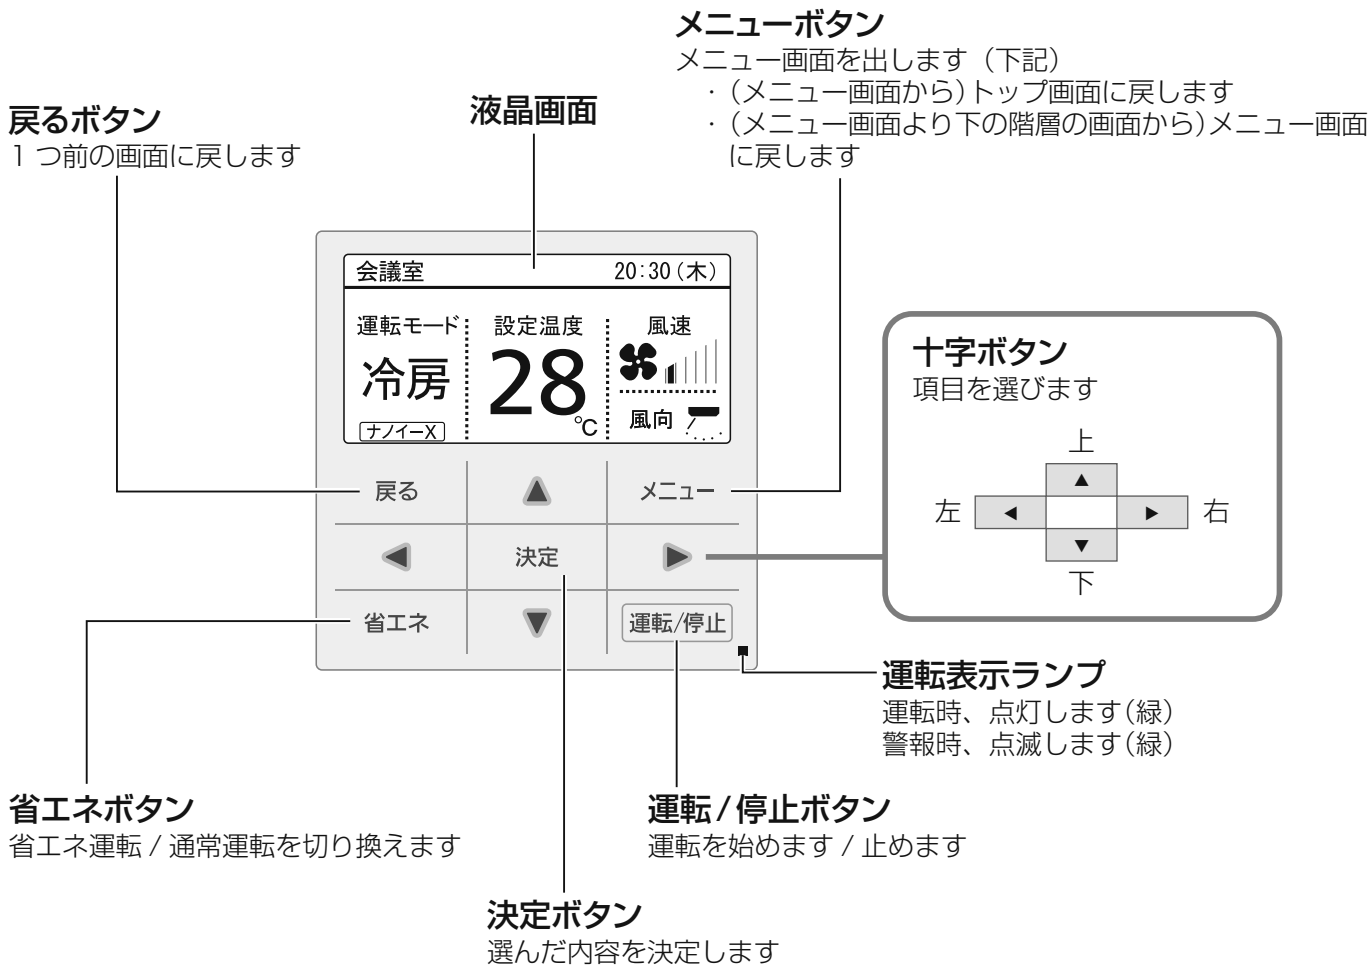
メニューボタン
メニュー画面を出します（下記）
・(メニュー画面から)トップ画面に戻します
・(メニュー画面より下の階層の画面から)メニュー画面に戻します

戻るボタン
1 つ前の画面に戻します

液晶画面

会議室 20:30(木)
運転モード 冷房 ナノイーX
設定温度 28 ℃
風速
風向

戻る ▲ メニュー
◀ 決定 ▶
省エネ ▼ 運転/停止

十字ボタン
項目を選びます
上
左 ◀ ▲ ▼ ▶ 右
下

運転表示ランプ
運転時、点灯します(緑)
警報時、点滅します(緑)

省エネボタン
省エネ運転 / 通常運転を切り換えます

運転/停止ボタン
運転を始めます / 止めます

決定ボタン
選んだ内容を決定します